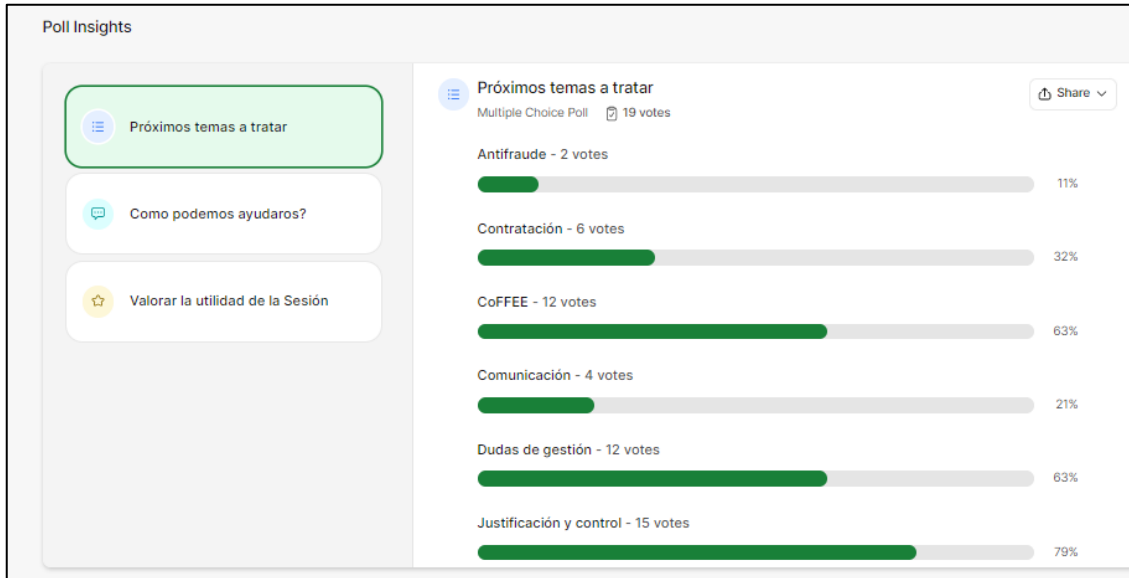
Poll Insights

Próximos temas a tratar

Como podemos ayudaros?

Valorar la utilidad de la Sesión

Próximos temas a tratar
Multiple Choice Poll 19 votes

Share

Antifraude - 2 votes
11%

Contratación - 6 votes
32%

CoFFEE - 12 votes
63%

Comunicación - 4 votes
21%

Dudas de gestión - 12 votes
63%

Justificación y control - 15 votes
79%